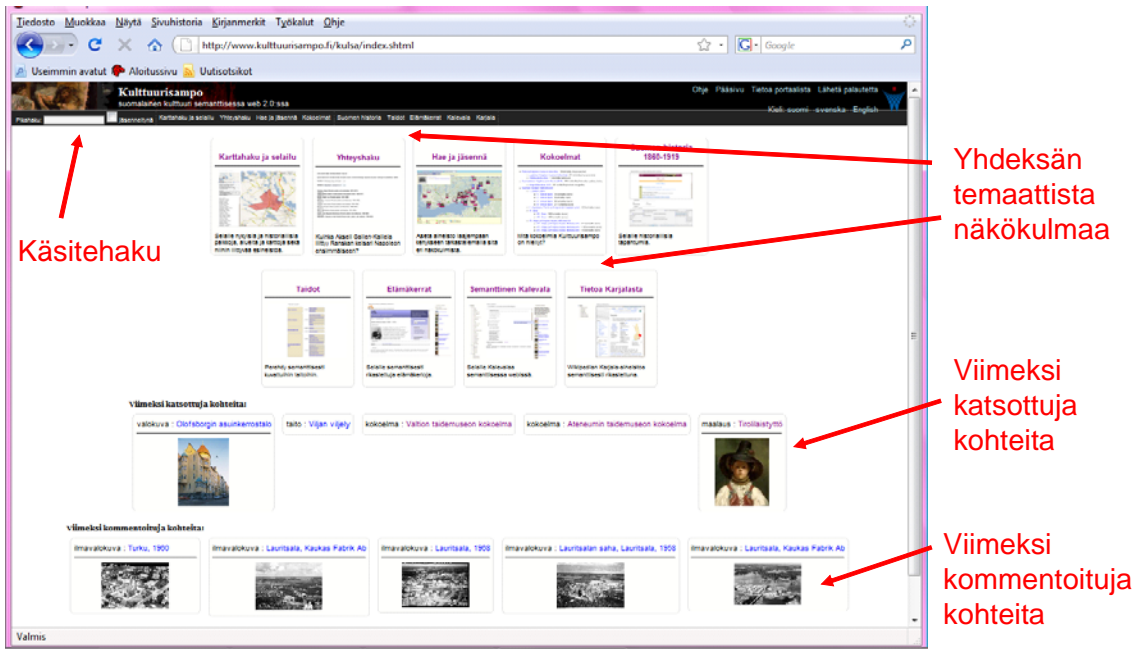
Tiedosto Muokkaa Näytä Sivuhistoria Kirjanmerkit Työkalut Ohje

http://www.kulttuurisampo.fi/kulsa/index.shtml

Google

Useimmin avatut Aloitussivu Uutisotsikot

Kulttuurisampo
suomalainen kulttuuri semanttisessa web 2.0:ssa

Ohje Pääsivu Tietoa portaalista Lähetä palautetta

Kieli: suomi svenska English

Pikahaku: Jäsennelty Karttahaku ja selailu Yhteyshaku Hae ja jäsennä Kokoelmat Suomen historia Taidot Elämäkerrat Kalevala Karjala

Karttahaku ja selailu

Selaile nykyisiä ja historiallisia paikkoja, aikaa ja tämän sekä niihin liittyviä kohteita.

Yhteyshaku

Kuinka Akseli Gallen-Kallela liittyy Ranskan keisari Napoleon ensimmäiseen?

Hae ja jäsennä

Apatia aineisto laajempien kanavan teemakokonaisuuksien eri näkökulmista.

Kokoelmat

Mitä kokoelmia Kulttuurisampo on mukana?

Suomen historia 1860-1919

Selaile historiallisia tapahtumia.

Taidot

Perehdy semanttisesti kuvattuihin taitoihin.

Elämäkerrat

Selaile semanttisesti rikasteltuja elämäkertoja.

Semanttinen Kalevala

Selaile Kalevalaa semanttisessa verkossa.

Tietoa Karjalasta

Wikipedian Karjala-aineisto semanttisesti rikasteltuna.

Viimeksi katsottuja kohteita:

valokuva : Olofsborgin asuinkerrostalo

taito : Viljan viljely

kokoelma : Valtion taidemuseon kokoelma

kokoelma : Ateneumin taidemuseon kokoelma

maalaus : Tirolilaistyttö

Viimeksi kommentoituja kohteita:

ilmavalokuva : Turku, 1900

ilmavalokuva : Lauritsala, Kaukas Fabrik Ab

ilmavalokuva : Lauritsala, 1958

ilmavalokuva : Lauritsalan saha, Lauritsala, 1958

ilmavalokuva : Lauritsala, Kaukas Fabrik Ab

Valmis

Yhdeksän temaattista näkökulmaa

Käsitehaku

Viimeksi katsottuja kohteita

Viimeksi kommentoituja kohteita